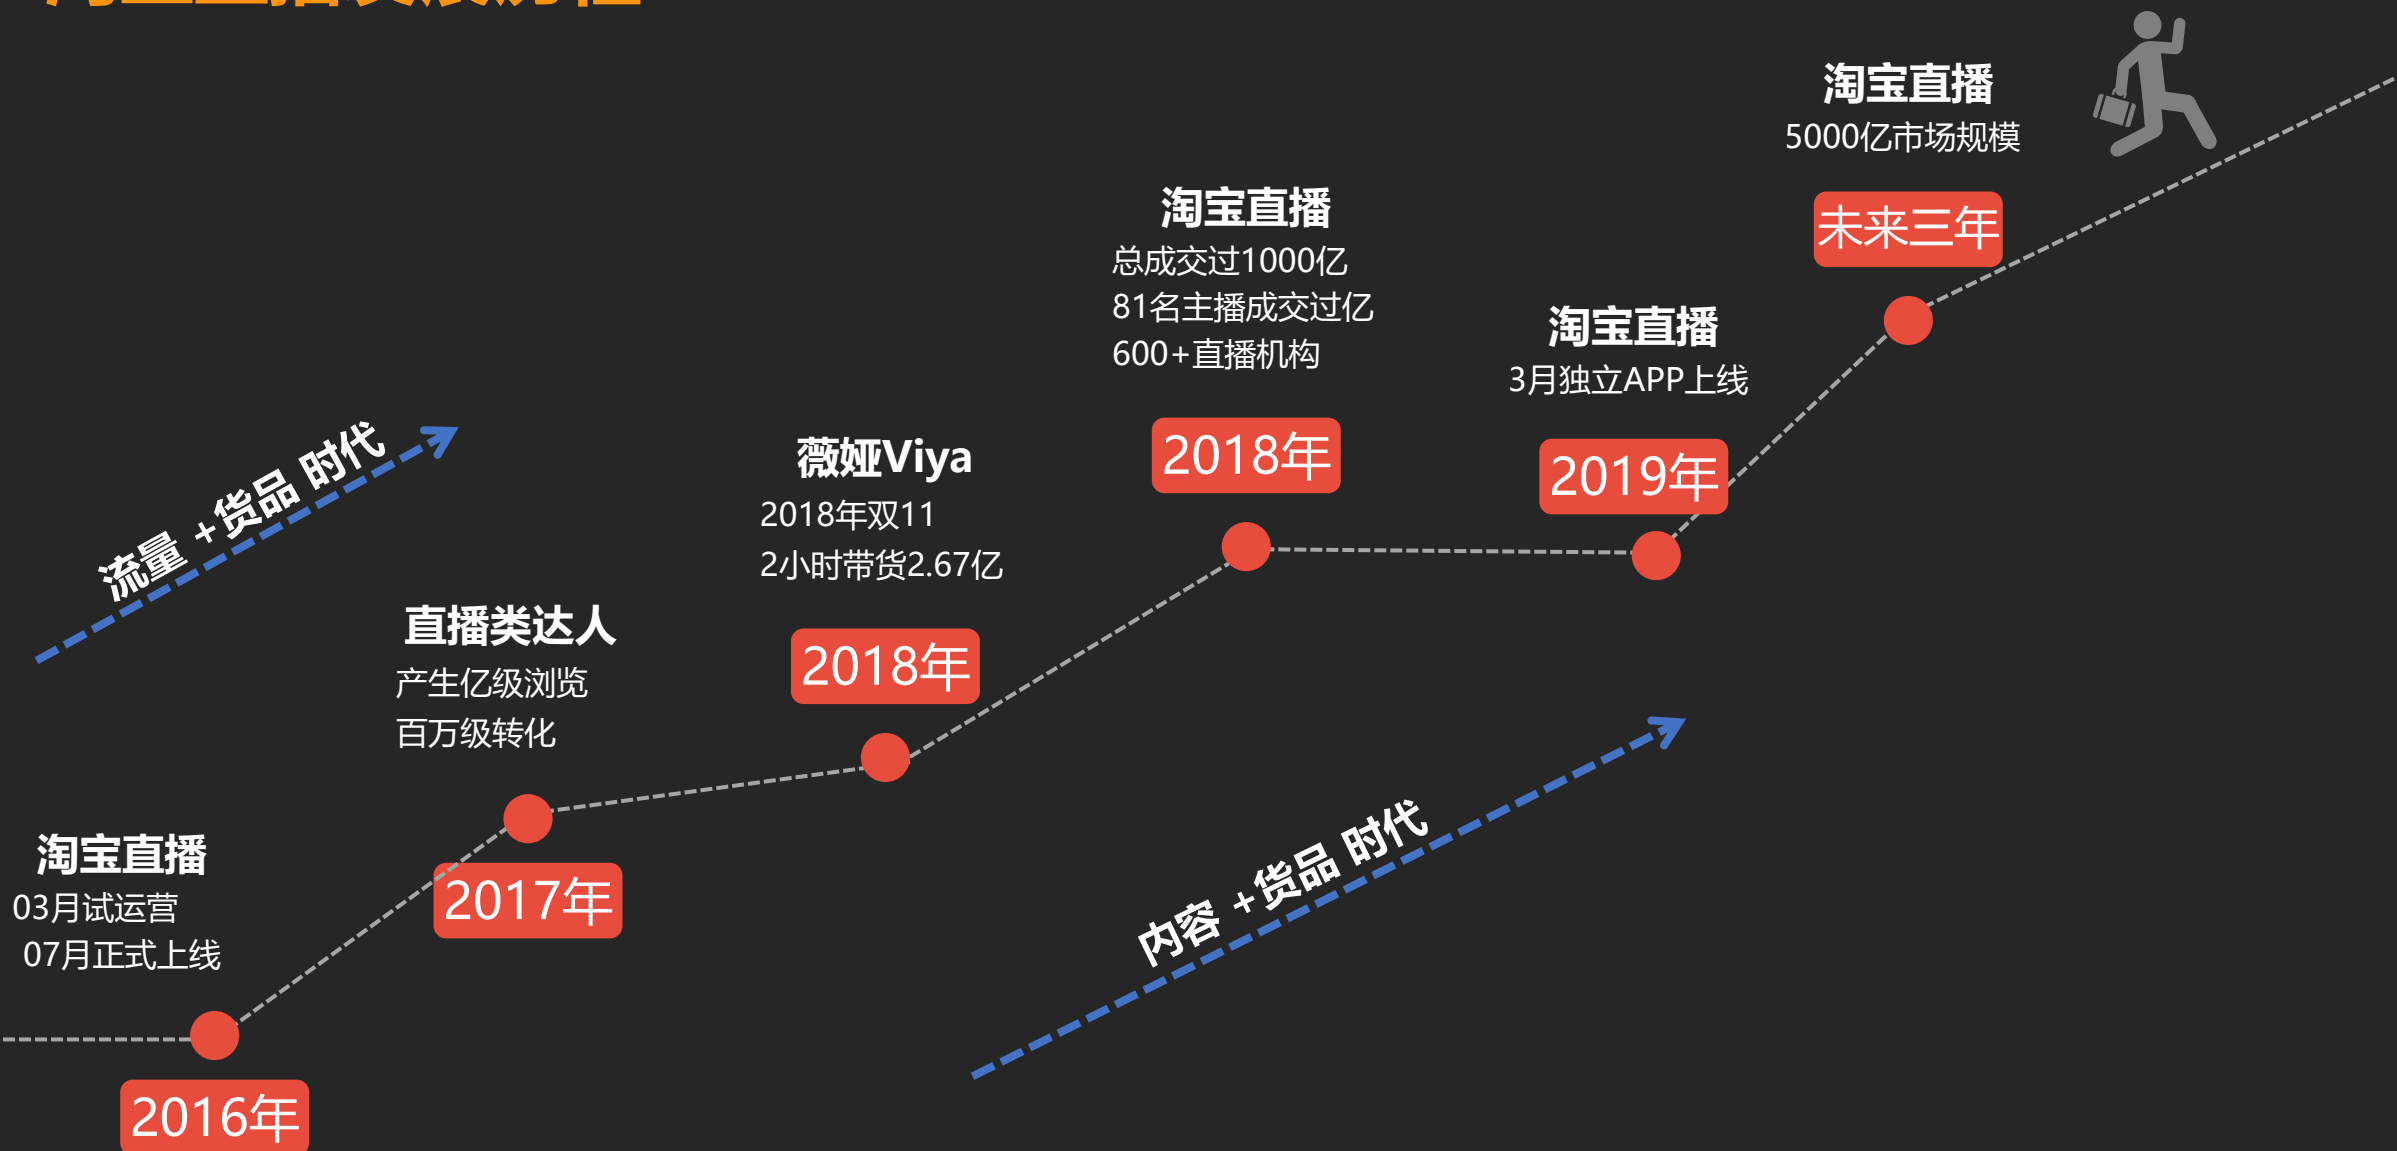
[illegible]

淘宝直播
5000亿市场规模

未来三年

淘宝直播
总成交过1000亿
81名主播成交过亿
600+直播机构

2018年

淘宝直播
3月独立APP上线

2019年

流量 +货品 时代

薇娅Viya
2018年双11
2小时带货2.67亿

2018年

直播类达人
产生亿级浏览
百万级转化

2017年

淘宝直播
03月试运营
07月正式上线

2016年

内容 +货品 时代